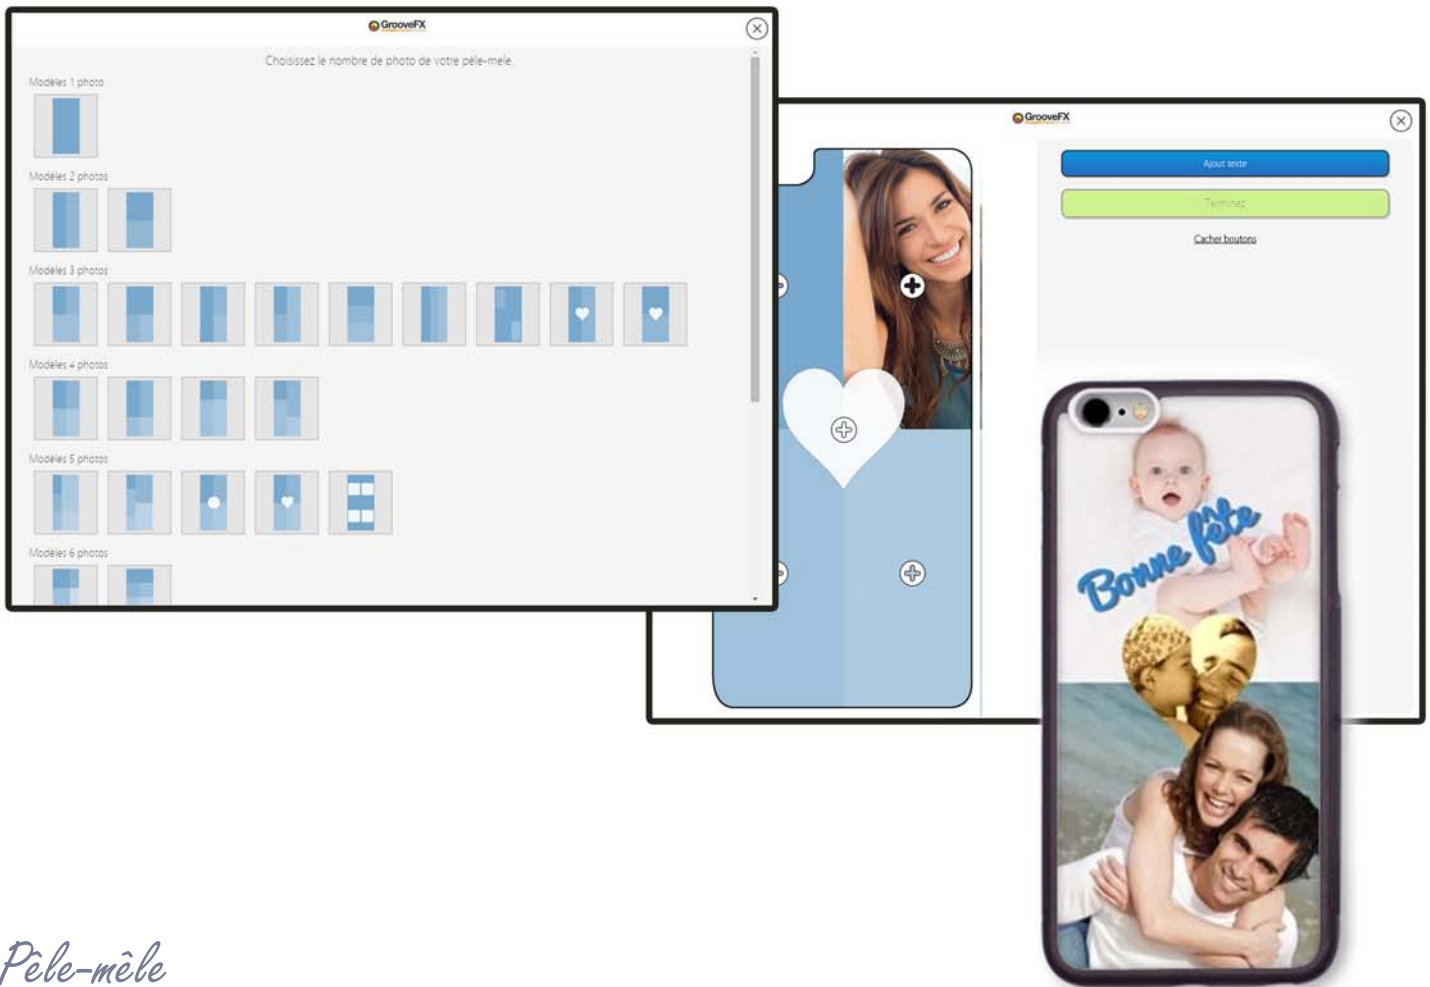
GrooveFX

Choisissez le nombre de photo de votre pêle-mele

Modèles 1 photo

Modèles 2 photos

Modèles 3 photos

Modèles 4 photos

Modèles 5 photos

Modèles 6 photos

GrooveFX

Ajout texte

Terminer

Cacher boutons

Bonne fête

Pèle-mêle